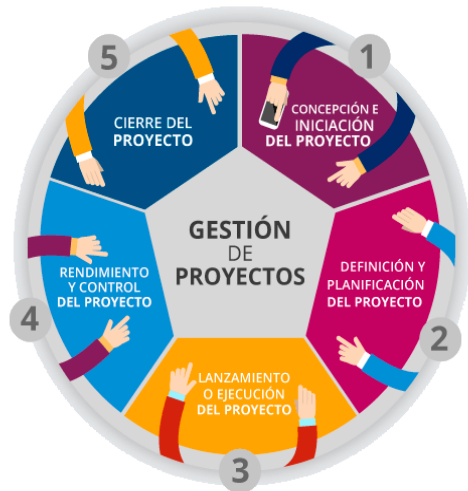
GESTIÓN DE PROYECTOS

1
CONCEPCIÓN E INICIACIÓN DEL PROYECTO

2
DEFINICIÓN Y PLANIFICACIÓN DEL PROYECTO

3
LANZAMIENTO O EJECUCIÓN DEL PROYECTO

4
RENDIMIENTO Y CONTROL DEL PROYECTO

5
CIERRE DEL PROYECTO